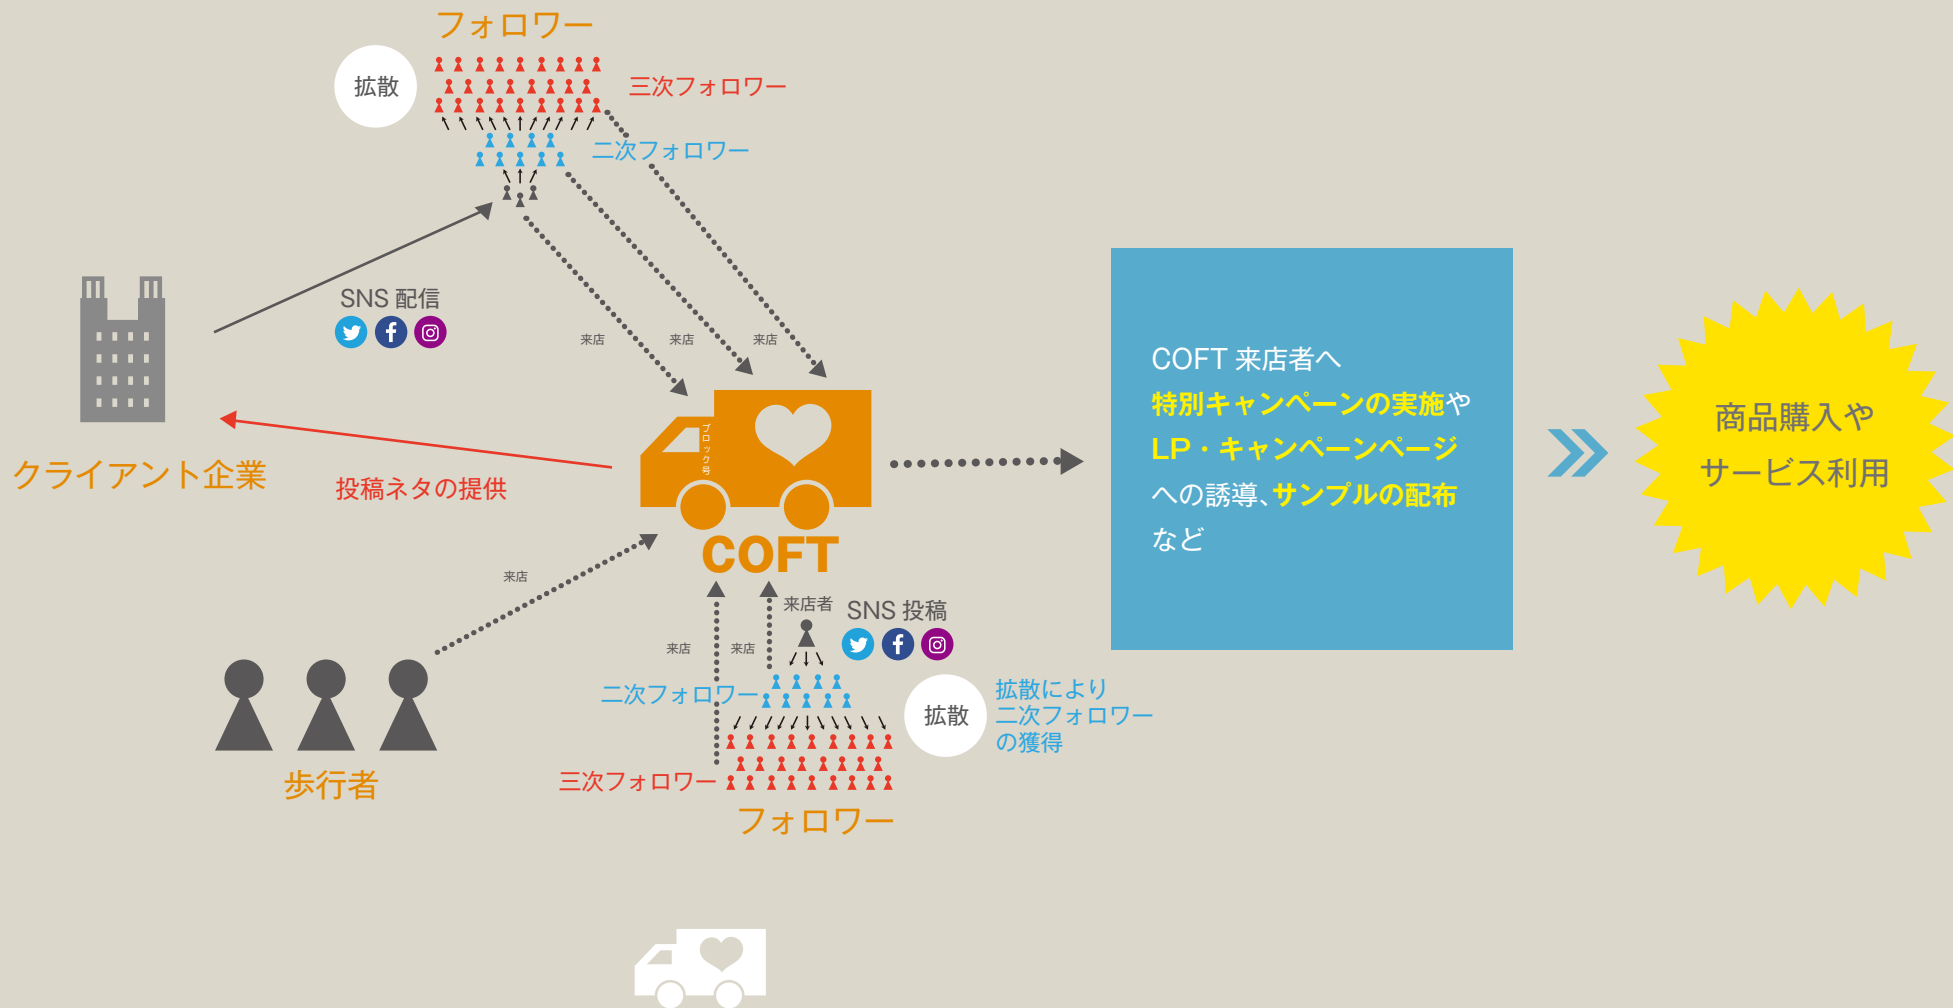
フォロワー

拡散

三次フォロワー

二次フォロワー

SNS 配信

来店

来店

来店

クライアント企業

投稿ネタの提供

ブロック号

COFT

来店

来店

来店

来店者

SNS 投稿

二次フォロワー

拡散

拡散により
二次フォロワー
の獲得

三次フォロワー

フォロワー

歩行者

COFT 来店者へ
特別キャンペーンの実施や
LP・キャンペーンページ
への誘導、サンプルの配布
など

商品購入や
サービス利用